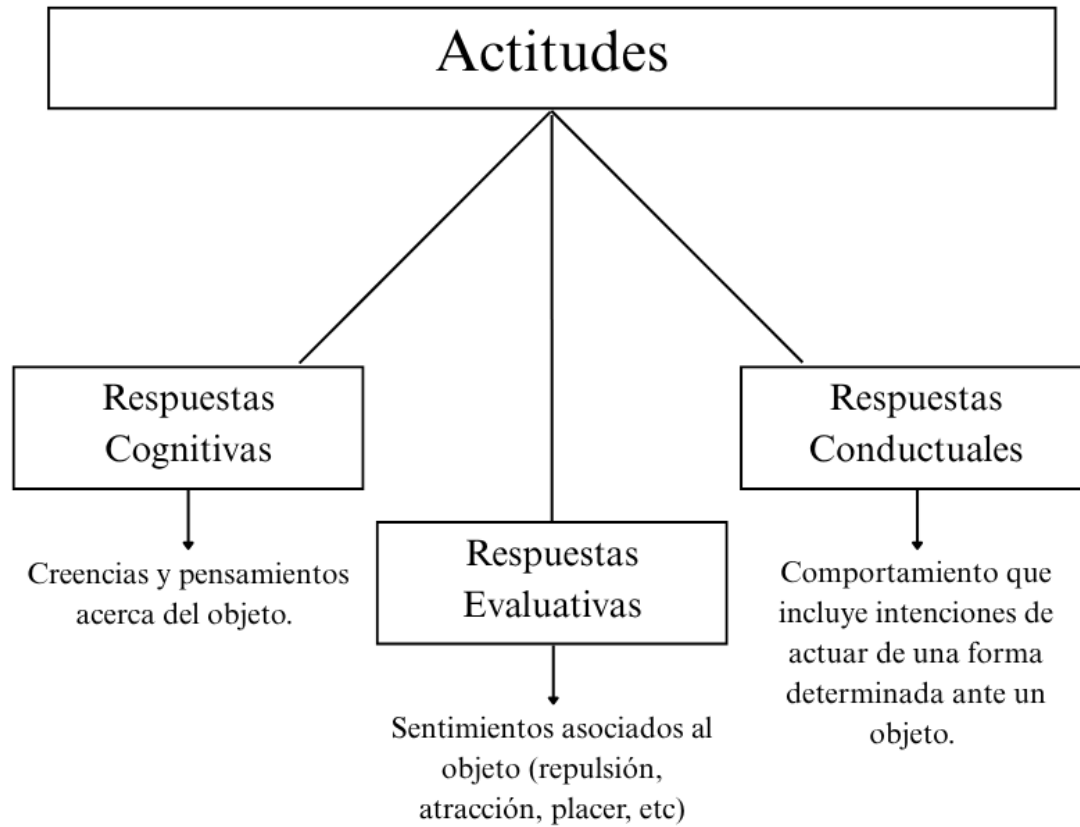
Actitudes

Respuestas Cognitivas

Creencias y pensamientos acerca del objeto.

Respuestas Evaluativas

Sentimientos asociados al objeto (repulsión, atracción, placer, etc)

Respuestas Conductuales

Comportamiento que incluye intenciones de actuar de una forma determinada ante un objeto.